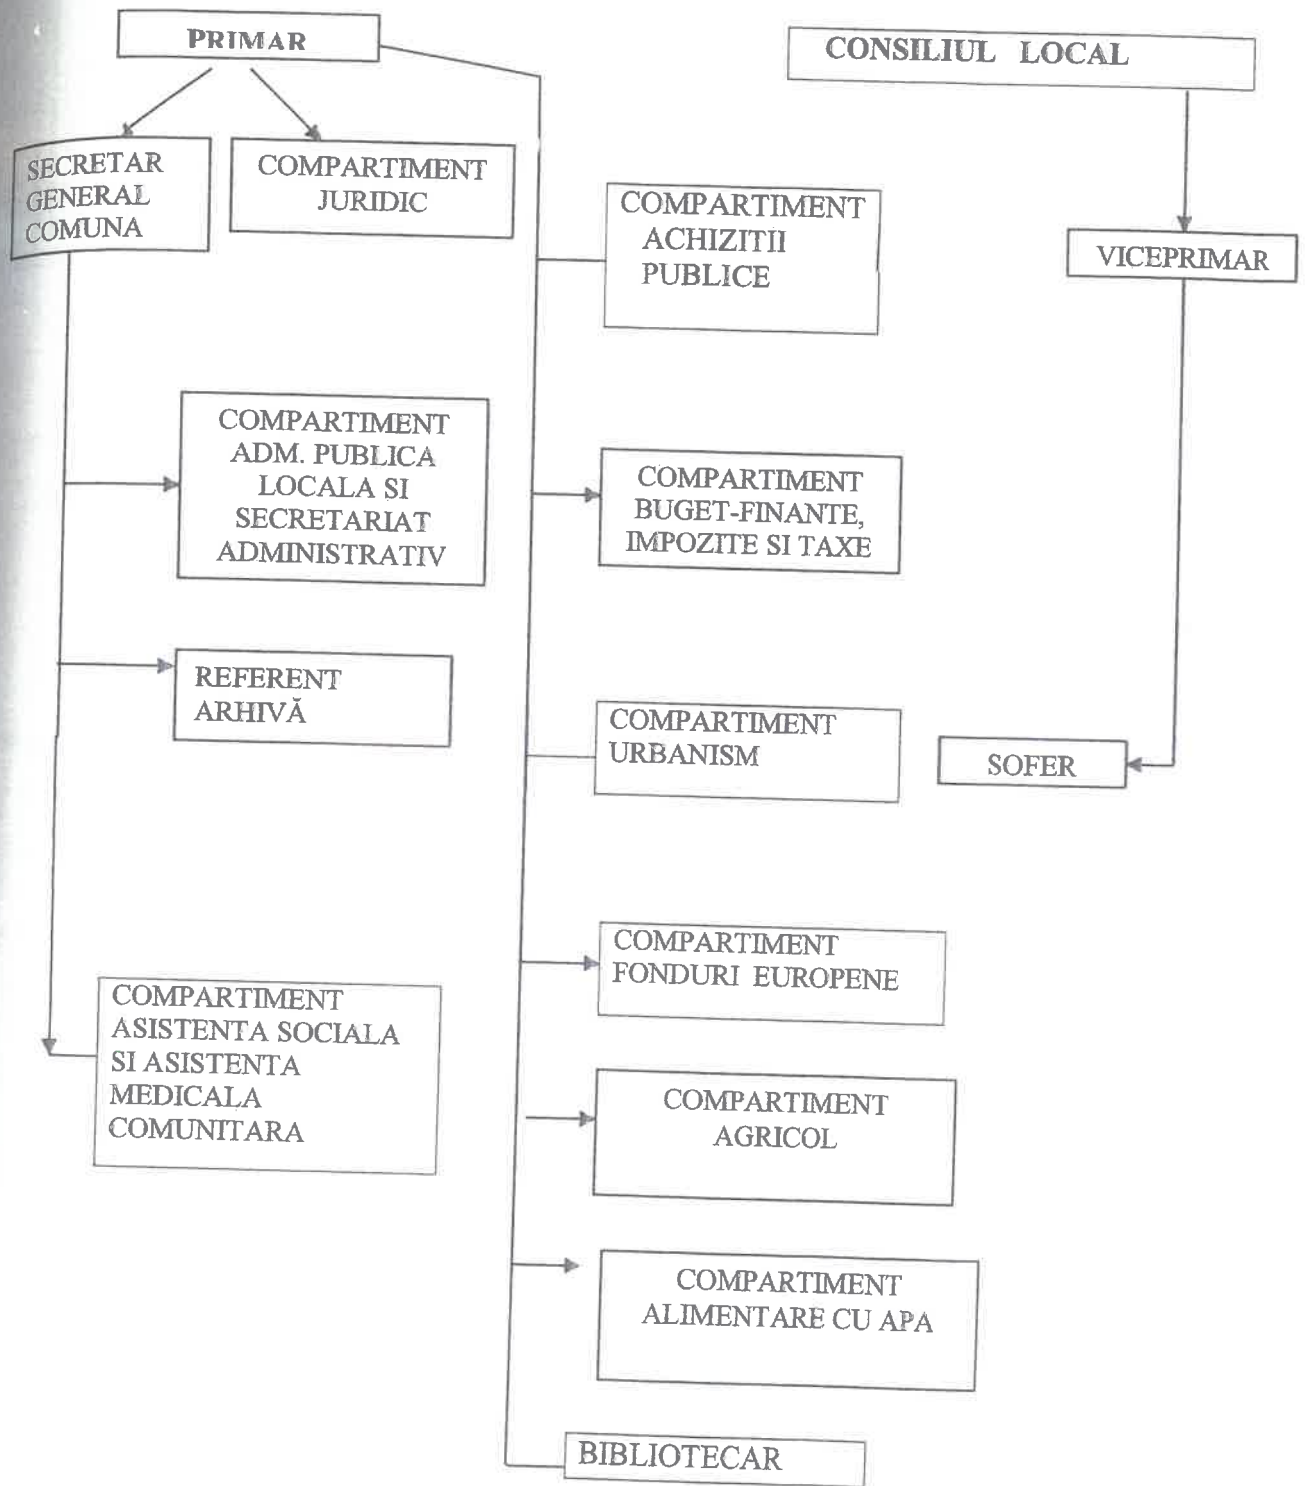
PRIMAR

CONSILIUL LOCAL

SECRETAR GENERAL COMUNA

COMPARTIMENT JURIDIC

COMPARTIMENT ACHIZITII PUBLICE

VICEPRIMAR

COMPARTIMENT ADM. PUBLICA LOCALA SI SECRETARIAT ADMINISTRATIV

COMPARTIMENT BUGET-FINANTE, IMPOZITE SI TAXE

REFERENT ARHIVĂ

COMPARTIMENT URBANISM

SOFER

COMPARTIMENT FONDURI EUROPENE

COMPARTIMENT ASISTENTA SOCIALA SI ASISTENTA MEDICALA COMUNITARA

COMPARTIMENT AGRICOL

COMPARTIMENT ALIMENTARE CU APA

BIBLIOTECAR